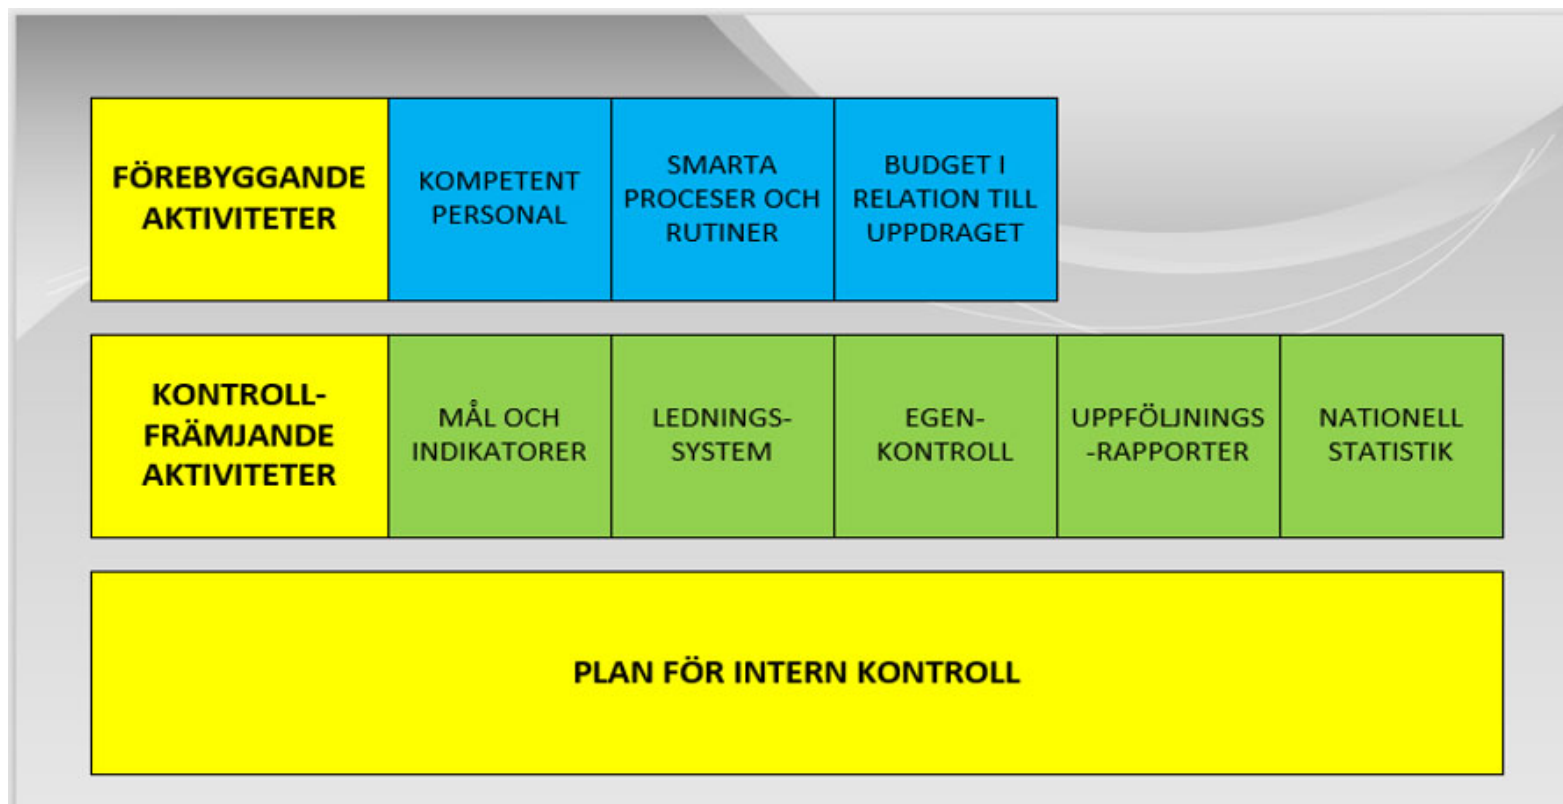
FÖREBYGGANDE AKTIVITETER

KOMPETENT PERSONAL

SMARTA PROCESER OCH RUTINER

BUDGET I RELATION TILL UPPDRAGET

KONTROLL-FRÄMJANDE AKTIVITETER

MÅL OCH INDIKATORER

LEDNINGS-SYSTEM

EGEN-KONTROLL

UPPFÖLJNINGS-RAPPORTER

NATIONELL STATISTIK

PLAN FÖR INTERN KONTROLL